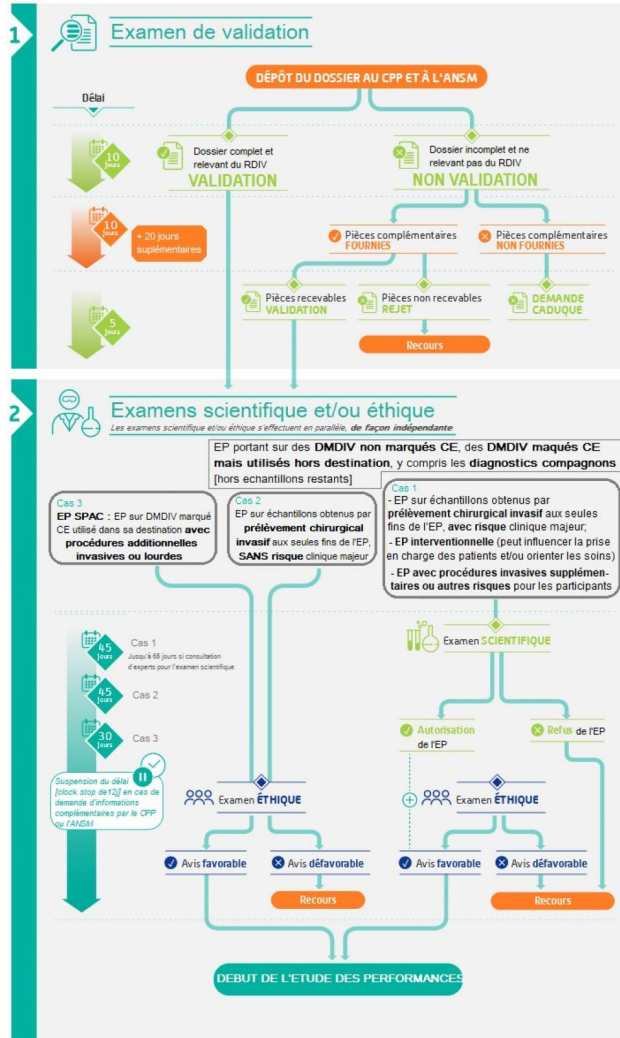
1

Examen de validation

DÉPÔT DU DOSSIER AU CPP ET À L'ANSM

Délai

10 jours

Dossier complet et relevant du RDIV
VALIDATION

Dossier incomplet et ne relevant pas du RDIV
NON VALIDATION

10 jours

+ 20 jours supplémentaires

Pièces complémentaires FOURNIES

Pièces complémentaires NON FOURNIES

5 jours

Pièces recevables VALIDATION

Pièces non recevables REJET

DEMANDE CADUQUE

Recours

2

Examens scientifique et/ou éthique

Les examens scientifique et/ou éthique s'effectuent en parallèle, de façon indépendante

EP portant sur des DMDIV non marqués CE, des DMDIV maqués CE mais utilisés hors destination, y compris les diagnostics compagnons [hors echantillons restants]

Cas 3
EP SPAC : EP sur DMDIV marqué CE utilisé dans sa destination avec procédures additionnelles invasives ou lourdes

Cas 2
EP sur échantillons obtenus par prélèvement chirurgical invasif aux seules fins de l'EP, SANS risque clinique majeur

Cas 1
- EP sur échantillons obtenus par prélèvement chirurgical invasif aux seules fins de l'EP, avec risque clinique majeur;
- EP interventionnelle (peut influencer la prise en charge des patients et/ou orienter les soins)
- EP avec procédures invasives supplémentaires ou autres risques pour les participants

Examen SCIENTIFIQUE

45 jours
Cas 1
Jusqu'à 68 jours si consultation d'experts pour l'examen scientifique

45 jours
Cas 2

30 jours
Cas 3

Suspension du délai [clock stop de12j] en cas de demande d'informations complémentaires par le CPP ou l'ANSM

Autorisation de l'EP

Refus de l'EP

Examen ÉTHIQUE

Examen ÉTHIQUE

Avis favorable

Avis défavorable

Avis favorable

Avis défavorable

Recours

Recours

DEBUT DE L'ETUDE DES PERFORMANCES